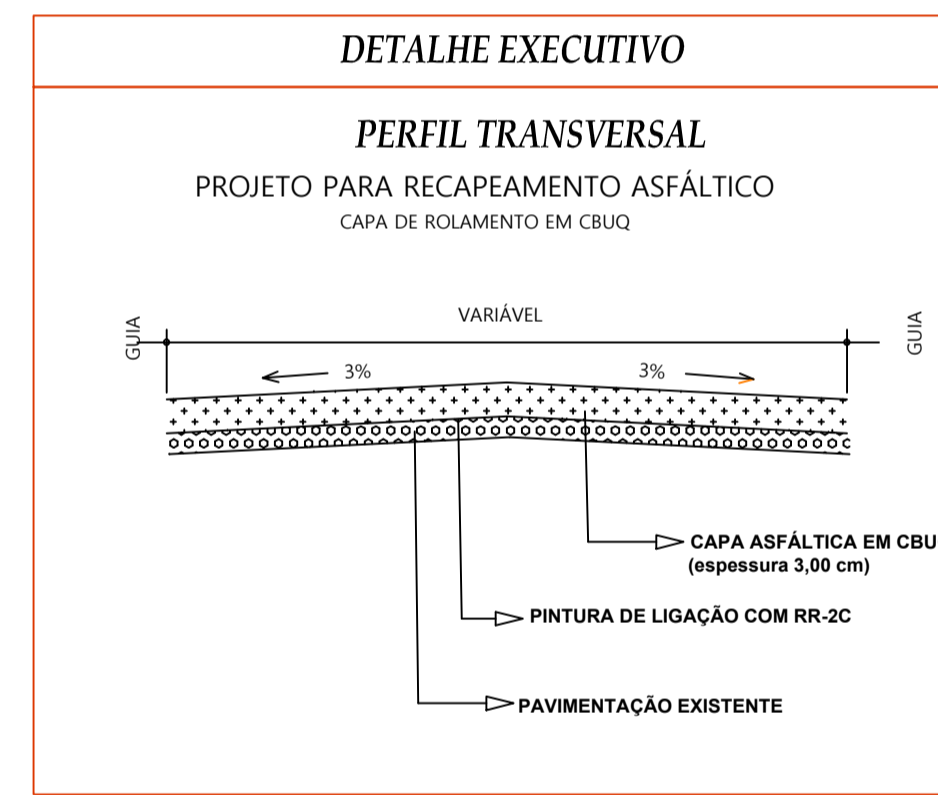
DETALHE EXECUTIVO

PERFIL TRANSVERSAL

PROJETO PARA RECAPEAMENTO ASFÁLTICO

CAPA DE ROLAMENTO EM CBUQ

GUIA

VARIÁVEL

GUIA

3%

3%

CAPA ASFÁLTICA EM CBU
(espessura 3,00 cm)

PINTURA DE LIGAÇÃO COM RR-2C

PAVIMENTAÇÃO EXISTENTE